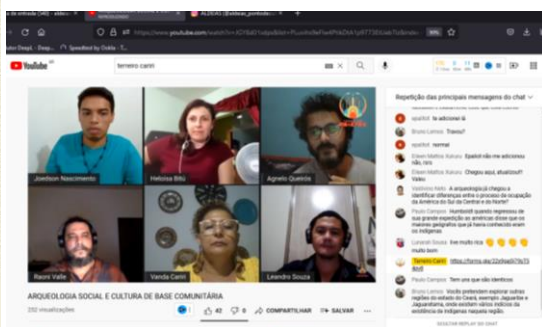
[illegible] ALDEIAS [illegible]

https://www.youtube.com/watch?v=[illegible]

YouTube BR terreiro cariri

Joedson Nascimento
Heloisa Bitú
Agnelo Queiroz
Raoni Valle
Vanda Cariri
Leandro Souza

ARQUEOLOGIA SOCIAL E CULTURA DE BASE COMUNITÁRIA

232 visualizações

42 0 COMPARTILHAR SALVAR

Repetição das principais mensagens do chat

epaitot le adicionei lá
Bruno Lemos Travou?
epaitot normal
Eleen Mattos Kaiuru Epaitot não me adicionou não, rsrs
Eleen Mattos Kaiuru Chegou aqui, atualizou? Valeu
Valdiene Mello A arqueologia chegou a identificar diferenças entre o processo de ocupação da América do Sul de Central e do Norte?
Paulo Campos Humboldt quando regressou de sua grande expedição às américas disse que os maiores geógrafos que já tinha conhecido eram os indígenas
Lunarah Souza live muito rica 👏👏👏👏 muito bom
Terreiro Cariri https://forms.gle/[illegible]
Paulo Campos Tem uns que são idênticos
Bruno Lemos Vocês pretendem expandir outras regiões do estado do Ceará, exemplo Jaguaribe e Jaguaretama, onde existem vários indícios da existência de indígenas naquela região.